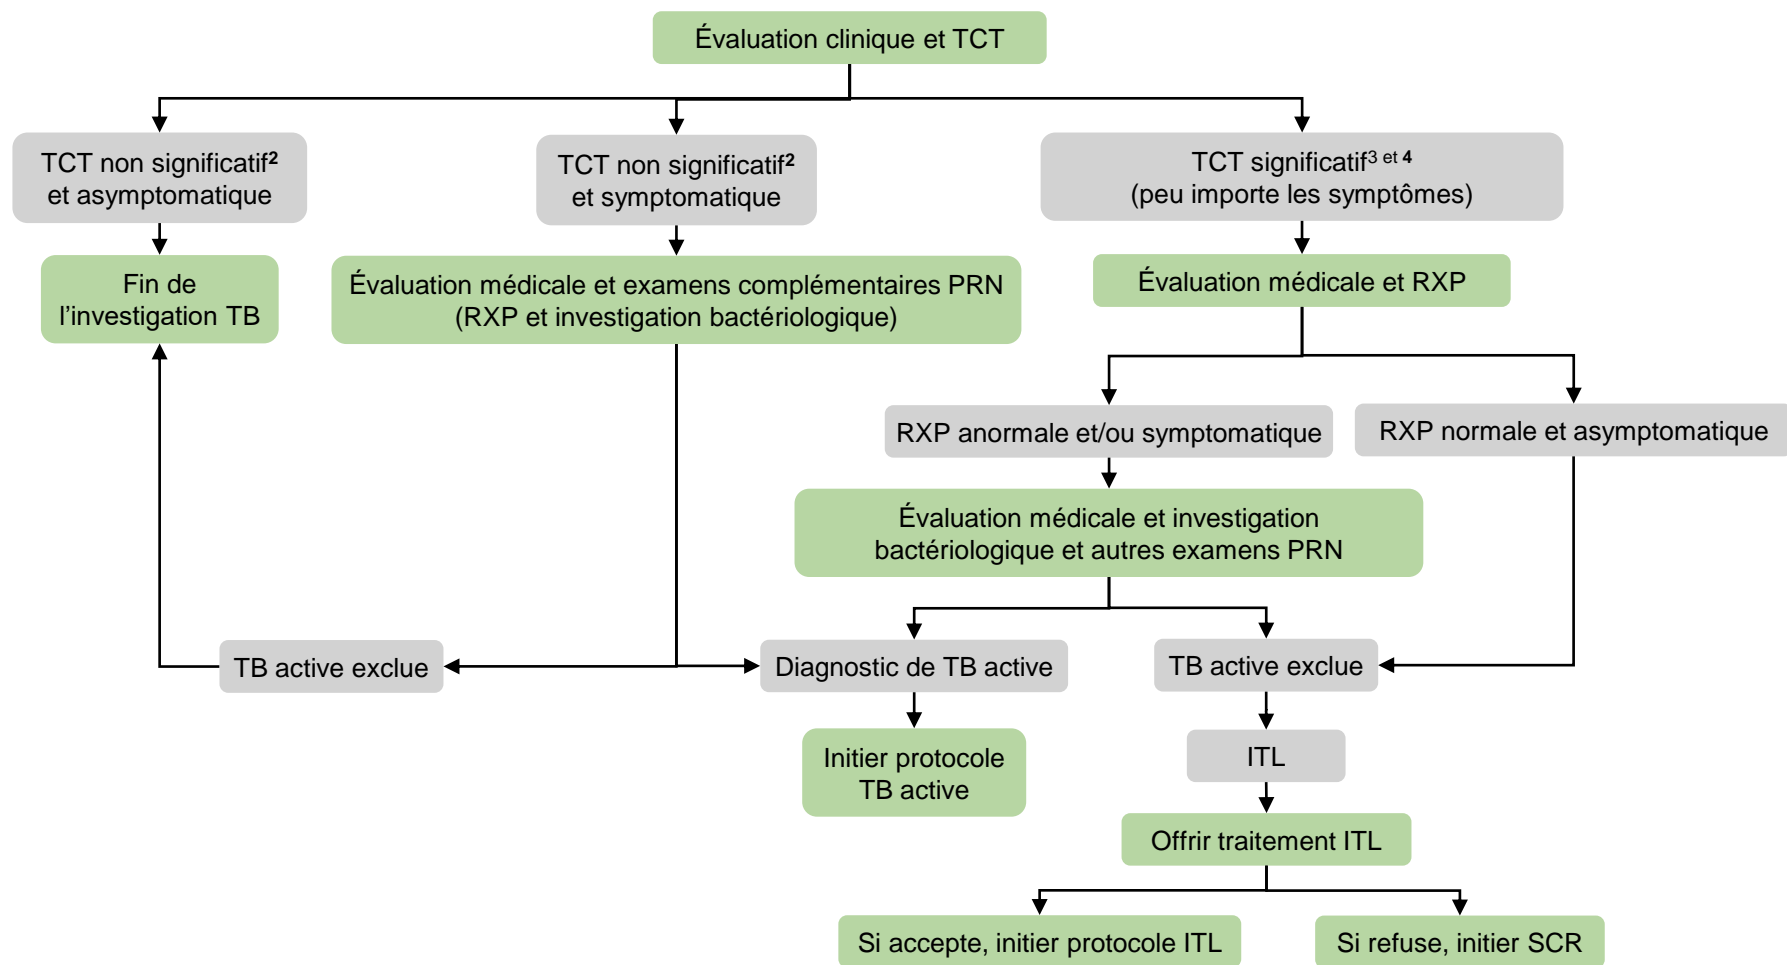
Évaluation clinique et TCT

TCT non significatif$^{2}$ et asymptomatique

TCT non significatif$^{2}$ et symptomatique

TCT significatif$^{3 \text{ et } 4}$ (peu importe les symptômes)

Fin de l'investigation TB

Évaluation médicale et examens complémentaires PRN (RXP et investigation bactériologique)

Évaluation médicale et RXP

RXP anormale et/ou symptomatique

RXP normale et asymptomatique

Évaluation médicale et investigation bactériologique et autres examens PRN

TB active exclue

Diagnostic de TB active

TB active exclue

Initier protocole TB active

ITL

Offrir traitement ITL

Si accepte, initier protocole ITL

Si refuse, initier SCR